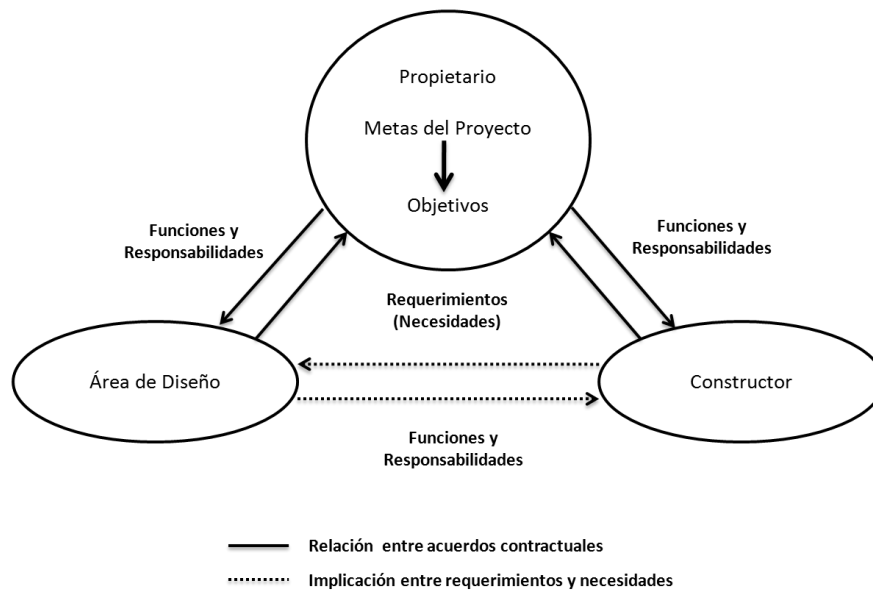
Propietario

Metas del Proyecto

Objetivos

Funciones y Responsabilidades

Funciones y Responsabilidades

Requerimientos (Necesidades)

Área de Diseño

Constructor

Funciones y Responsabilidades

Relación entre acuerdos contractuales

Implicación entre requerimientos y necesidades